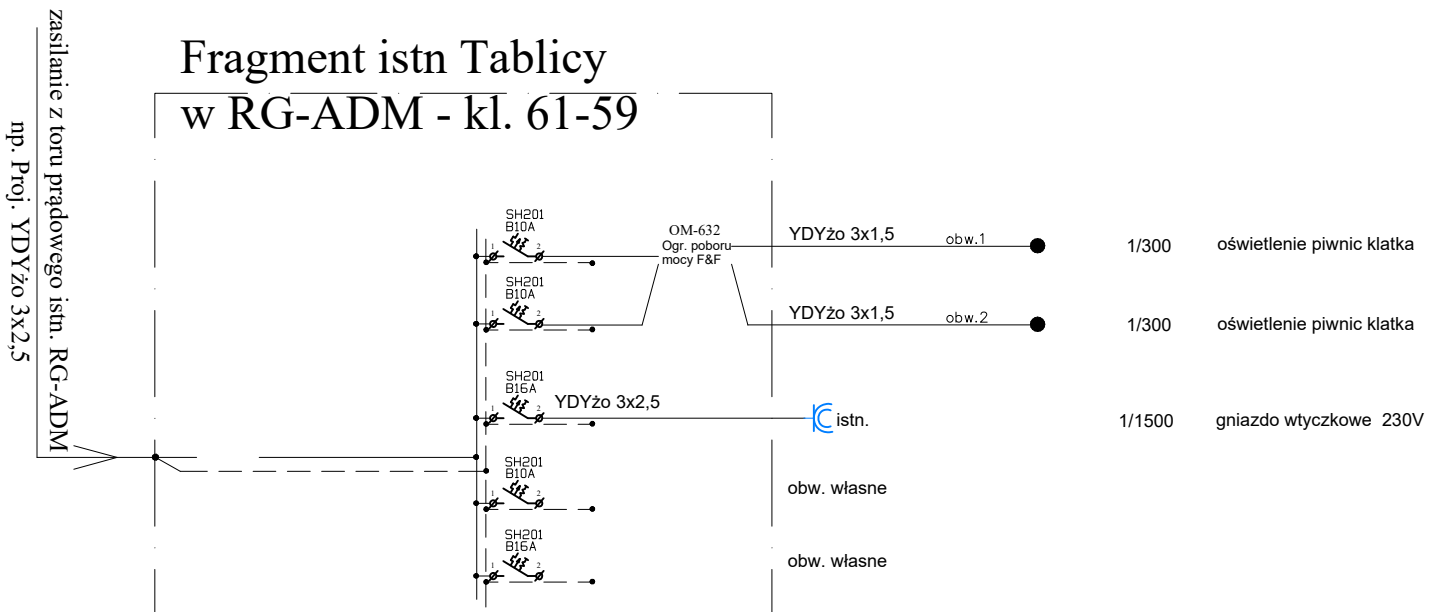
zasilanie z toru prądowego istn. RG-ADM
np. Proj. YDYżo 3x2,5

Fragment istn Tablicy
w RG-ADM - kl. 61-59

SH201
B10A
1 2

OM-632
Ogr. poboru
mocy F&F

YDYżo 3x1,5
obw.1
1/300
oświetlenie piwnic klatka

SH201
B10A
1 2

YDYżo 3x1,5
obw.2
1/300
oświetlenie piwnic klatka

SH201
B16A
1 2
YDYżo 3x2,5
istn.
1/1500
gniazdo wtyczkowe 230V

SH201
B10A
1 2
obw. własne

SH201
B16A
1 2
obw. własne